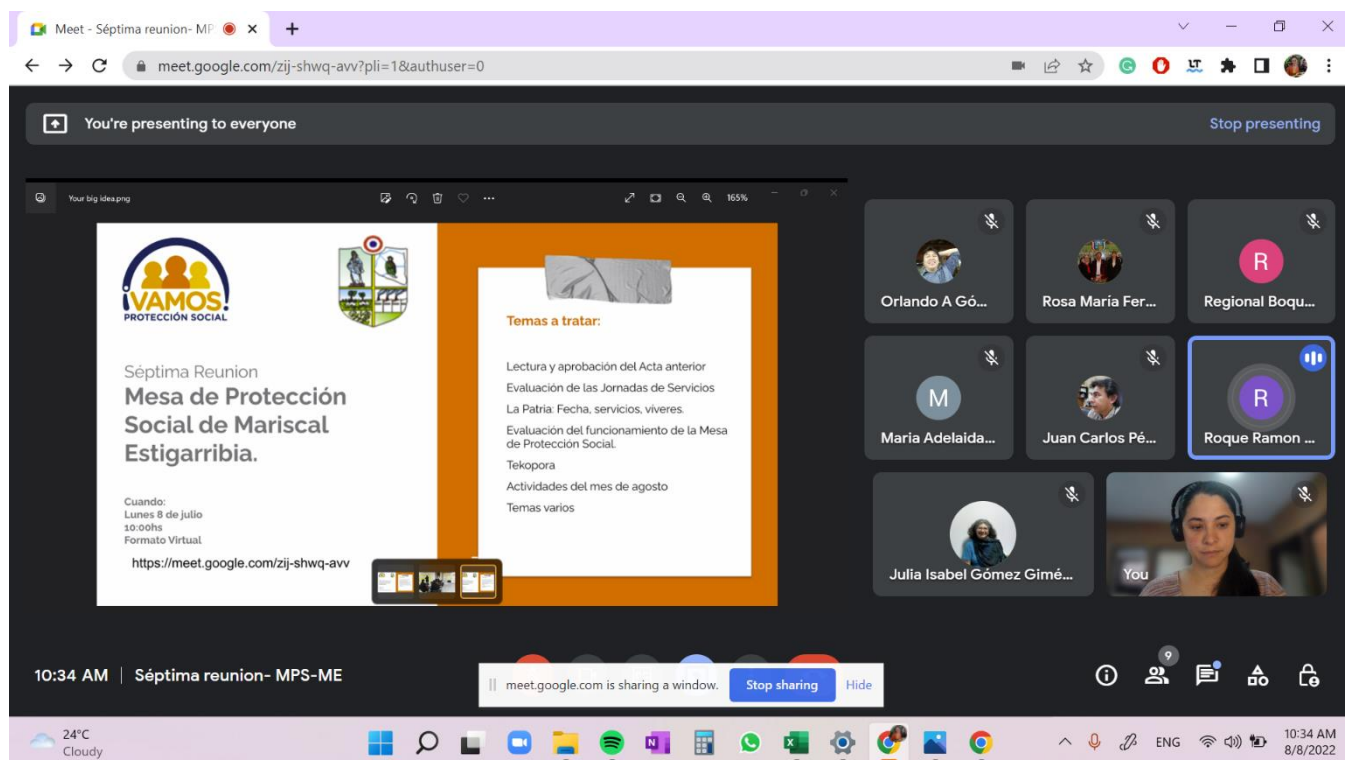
Meet - Séptima reunion- MP

meet.google.com/zij-shwq-avv?pli=1&authuser=0

You're presenting to everyone

Stop presenting

Your big idea.png

165%

¡VAMOS!
PROTECCIÓN SOCIAL

Séptima Reunion
Mesa de Protección Social de Mariscal Estigarribia.

Cuando:
Lunes 8 de julio
10:00hs
Formato Virtual

https://meet.google.com/zij-shwq-avv

Temas a tratar:

Lectura y aprobación del Acta anterior
Evaluación de las Jornadas de Servicios
La Patria: Fecha, servicios, víveres.
Evaluación del funcionamiento de la Mesa de Protección Social.
Tekopora
Actividades del mes de agosto
Temas varios

Orlando A Gó...
Rosa María Fer...
R
Regional Boqu...
M
Maria Adelaida...
Juan Carlos Pé...
R
Roque Ramon ...
Julia Isabel Gómez Gimé...
You

10:34 AM | Séptima reunion- MPS-ME

meet.google.com is sharing a window.
Stop sharing
Hide

9

24°C
Cloudy

ENG
10:34 AM
8/8/2022